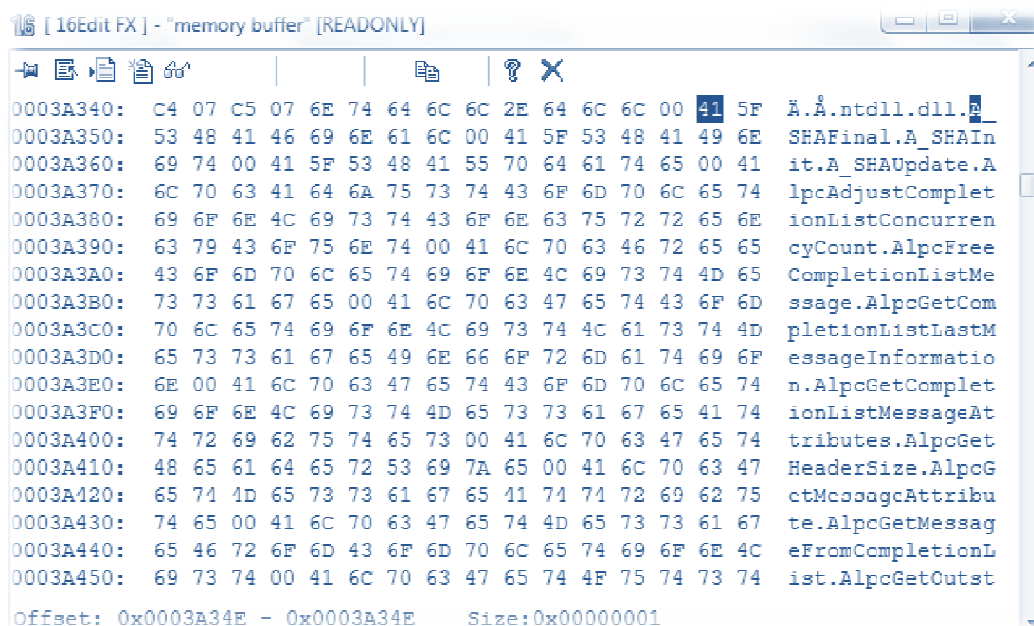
[ 16Edit FX ] - "memory buffer" [READONLY]

0003A340: C4 07 C5 07 6E 74 64 6C 6C 2E 64 6C 6C 00 41 5F Ä.Å.ntdll.dll.A_
0003A350: 53 48 41 46 69 6E 61 6C 00 41 5F 53 48 41 49 6E SHAFinal.A_SHAIn
0003A360: 69 74 00 41 5F 53 48 41 55 70 64 61 74 65 00 41 it.A_SHAUpdate.A
0003A370: 6C 70 63 41 64 6A 75 73 74 43 6F 6D 70 6C 65 74 lpcAdjustComplet
0003A380: 69 6F 6E 4C 69 73 74 43 6F 6E 63 75 72 72 65 6E ionListConcurren
0003A390: 63 79 43 6F 75 6E 74 00 41 6C 70 63 46 72 65 65 cyCount.AlpcFree
0003A3A0: 43 6F 6D 70 6C 65 74 69 6F 6E 4C 69 73 74 4D 65 CompletionListMe
0003A3B0: 73 73 61 67 65 00 41 6C 70 63 47 65 74 43 6F 6D ssage.AlpcGetCom
0003A3C0: 70 6C 65 74 69 6F 6E 4C 69 73 74 4C 61 73 74 4D pletionListLastM
0003A3D0: 65 73 73 61 67 65 49 6E 66 6F 72 6D 61 74 69 6F essageInformatio
0003A3E0: 6E 00 41 6C 70 63 47 65 74 43 6F 6D 70 6C 65 74 n.AlpcGetComplet
0003A3F0: 69 6F 6E 4C 69 73 74 4D 65 73 73 61 67 65 41 74 ionListMessageAt
0003A400: 74 72 69 62 75 74 65 73 00 41 6C 70 63 47 65 74 tributes.AlpcGet
0003A410: 48 65 61 64 65 72 53 69 7A 65 00 41 6C 70 63 47 HeaderSize.AlpcG
0003A420: 65 74 4D 65 73 73 61 67 65 41 74 74 72 69 62 75 etMessageAttribu
0003A430: 74 65 00 41 6C 70 63 47 65 74 4D 65 73 73 61 67 te.AlpcGetMessag
0003A440: 65 46 72 6F 6D 43 6F 6D 70 6C 65 74 69 6F 6E 4C eFromCompletionL
0003A450: 69 73 74 00 41 6C 70 63 47 65 74 4F 75 74 73 74 ist.AlpcGetOutst

Offset: 0x0003A34E - 0x0003A34E Size:0x00000001